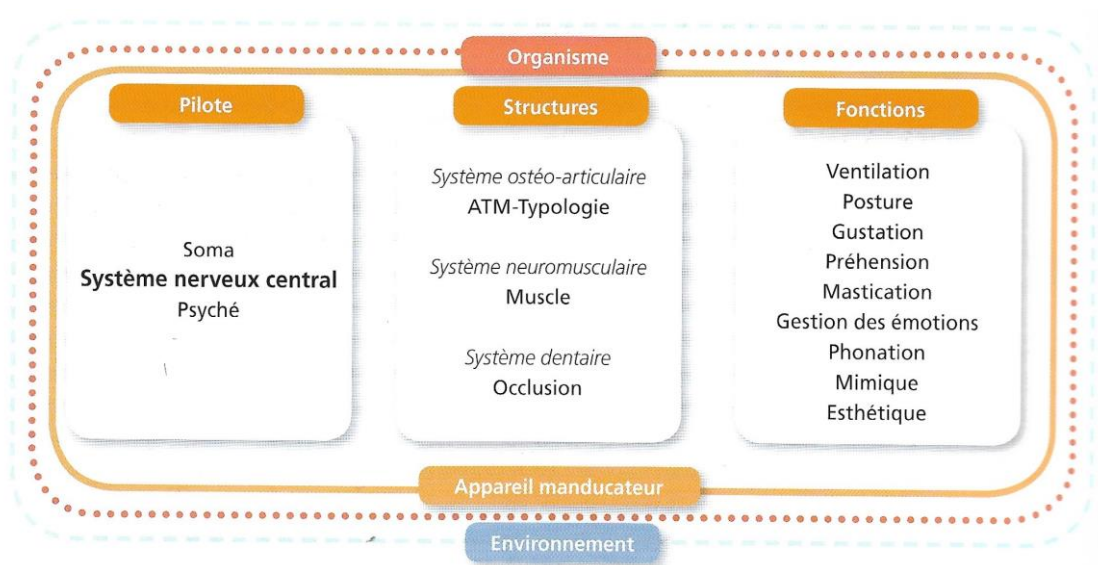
Organisme

Pilote

Soma
**Système nerveux central**
Psyché

Structures

*Système ostéo-articulaire*
ATM-Typologie

*Système neuromusculaire*
Muscle

*Système dentaire*
Occlusion

Fonctions

Ventilation
Posture
Gustation
Préhension
Mastication
Gestion des émotions
Phonation
Mimique
Esthétique

Appareil manducateur

Environnement